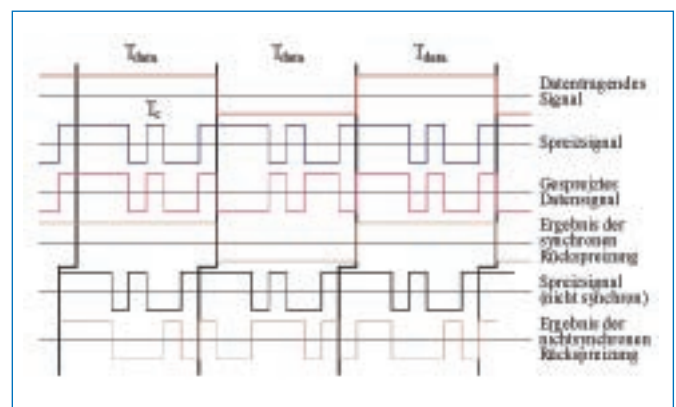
$T_{data}$ $T_{data}$ $T_{data}$

$T_c$

Datentragendes Signal

Spreizsignal

Gespreiztes Datensignal

Ergebnis der synchronen Rückspreizung

Spreizsignal (nicht synchron)

Ergebnis der nichtsynchronen Rückspreizung